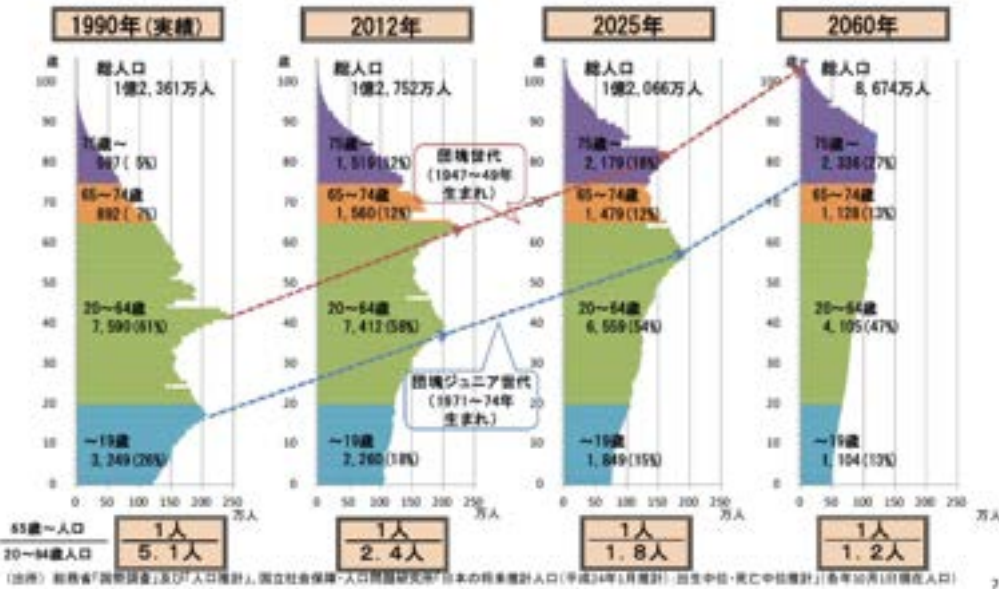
1990年(実績)

歳
100
90
80
70
60
50
40
30
20
10
0

総人口
1億2,361万人

75歳～
597(5%)

65～74歳
892(7%)

20～64歳
7,590(61%)

～19歳
3,249(26%)

0 50 100 150 200 250
万人

2012年

歳
100
90
80
70
60
50
40
30
20
10
0

総人口
1億2,752万人

75歳～
1,519(12%)

65～74歳
1,560(12%)

20～64歳
7,412(58%)

～19歳
2,260(18%)

団塊世代
(1947～49年生まれ)

団塊ジュニア世代
(1971～74年生まれ)

0 50 100 150 200 250
万人

2025年

歳
100
90
80
70
60
50
40
30
20
10
0

総人口
1億2,066万人

75歳～
2,179(18%)

65～74歳
1,479(12%)

20～64歳
6,559(54%)

～19歳
1,849(15%)

0 50 100 150 200 250
万人

2060年

歳
100
90
80
70
60
50
40
30
20
10
0

総人口
8,674万人

75歳～
2,336(27%)

65～74歳
1,128(13%)

20～64歳
4,105(47%)

～19歳
1,104(13%)

0 50 100 150 200 250
万人

$\frac{65歳\sim人口}{20\sim64歳人口}$

$\frac{1人}{5.1人}$

$\frac{1人}{2.4人}$

$\frac{1人}{1.8人}$

$\frac{1人}{1.2人}$

(出所) 総務省「国勢調査」及び「人口推計」、国立社会保障・人口問題研究所「日本の将来推計人口(平成24年1月推計):出生中位・死亡中位推計」(各年10月1日現在人口)

7